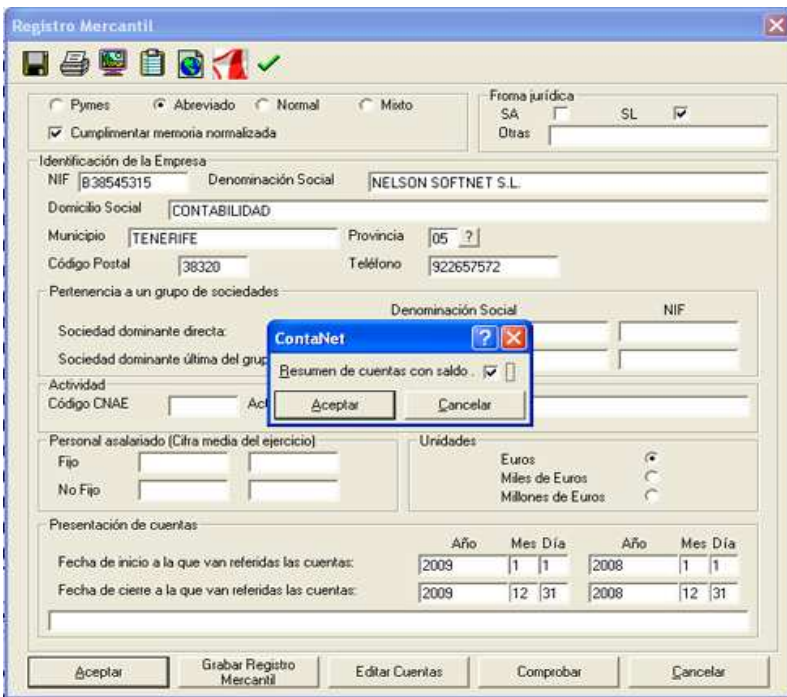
Registro Mercantil

Pymes
Abreviado
Normal
Mixto
Cumplimentar memoria normalizada

Froma jurídica
SA
SL
Otras

Identificación de la Empresa
NIF B38545315
Denominación Social NELSON SOFTNET S.L.
Domicilio Social CONTABILIDAD
Municipio TENERIFE
Provincia 05 ?
Código Postal 38320
Teléfono 922657572

Pertenencia a un grupo de sociedades
Denominación Social
NIF
Sociedad dominante directa:
Sociedad dominante última del grup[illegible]

ContaNet
Resumen de cuentas con saldo .
Aceptar
Cancelar

Actividad
Código CNAE
Act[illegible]

Personal asalariado (Cifra media del ejercicio)
Fijo
No Fijo

Unidades
Euros
Miles de Euros
Millones de Euros

Presentación de cuentas
| | Año | Mes | Día | Año | Mes | Día |
|---|---|---|---|---|---|---|
| Fecha de inicio a la que van referidas las cuentas: | 2009 | 1 | 1 | 2008 | 1 | 1 |
| Fecha de cierre a la que van referidas las cuentas: | 2009 | 12 | 31 | 2008 | 12 | 31 |

Aceptar
Grabar Registro Mercantil
Editar Cuentas
Comprobar
Cancelar